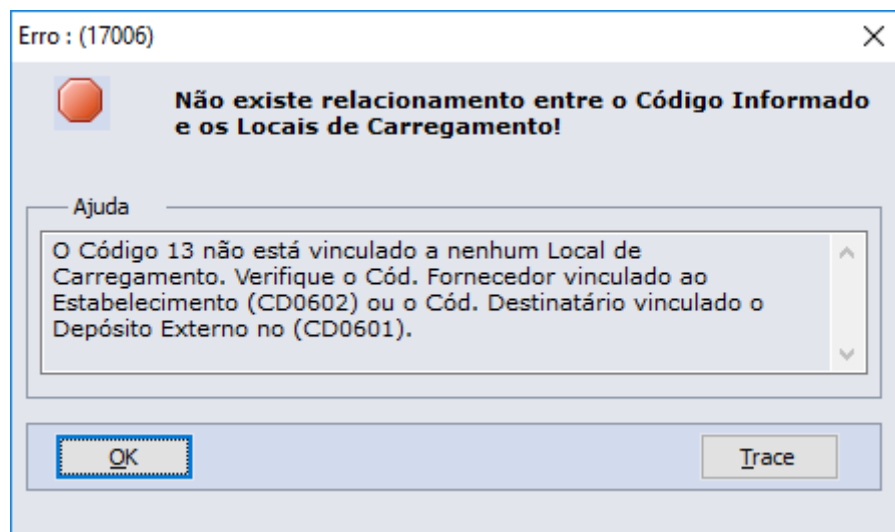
Erro : (17006)

×

Não existe relacionamento entre o Código Informado e os Locais de Carregamento!

Ajuda

O Código 13 não está vinculado a nenhum Local de Carregamento. Verifique o Cód. Fornecedor vinculado ao Estabelecimento (CD0602) ou o Cód. Destinatário vinculado o Depósito Externo no (CD0601).

OK

Trace